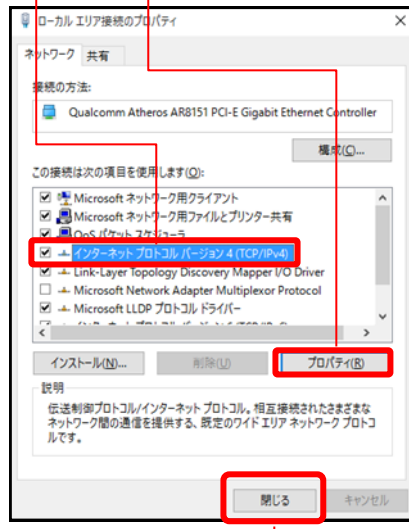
ローカル エリア接続のプロパティ

ネットワーク 共有

接続の方法:

Qualcomm Atheros AR8151 PCI-E Gigabit Ethernet Controller

構成(C)...

この接続は次の項目を使用します(O):

Microsoft ネットワーク用クライアント
Microsoft ネットワーク用ファイルとプリンター共有
QoS パケット スケジューラ
インターネット プロトコル バージョン 4 (TCP/IPv4)
Link-Layer Topology Discovery Mapper I/O Driver
Microsoft Network Adapter Multiplexor Protocol
Microsoft LLDP プロトコル ドライバー
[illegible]

インストール(N)... 削除(U) プロパティ(R)

説明
伝送制御プロトコル/インターネット プロトコル。相互接続されたさまざまなネットワーク間の通信を提供する、既定のワイド エリア ネットワーク プロトコルです。

閉じる キャンセル